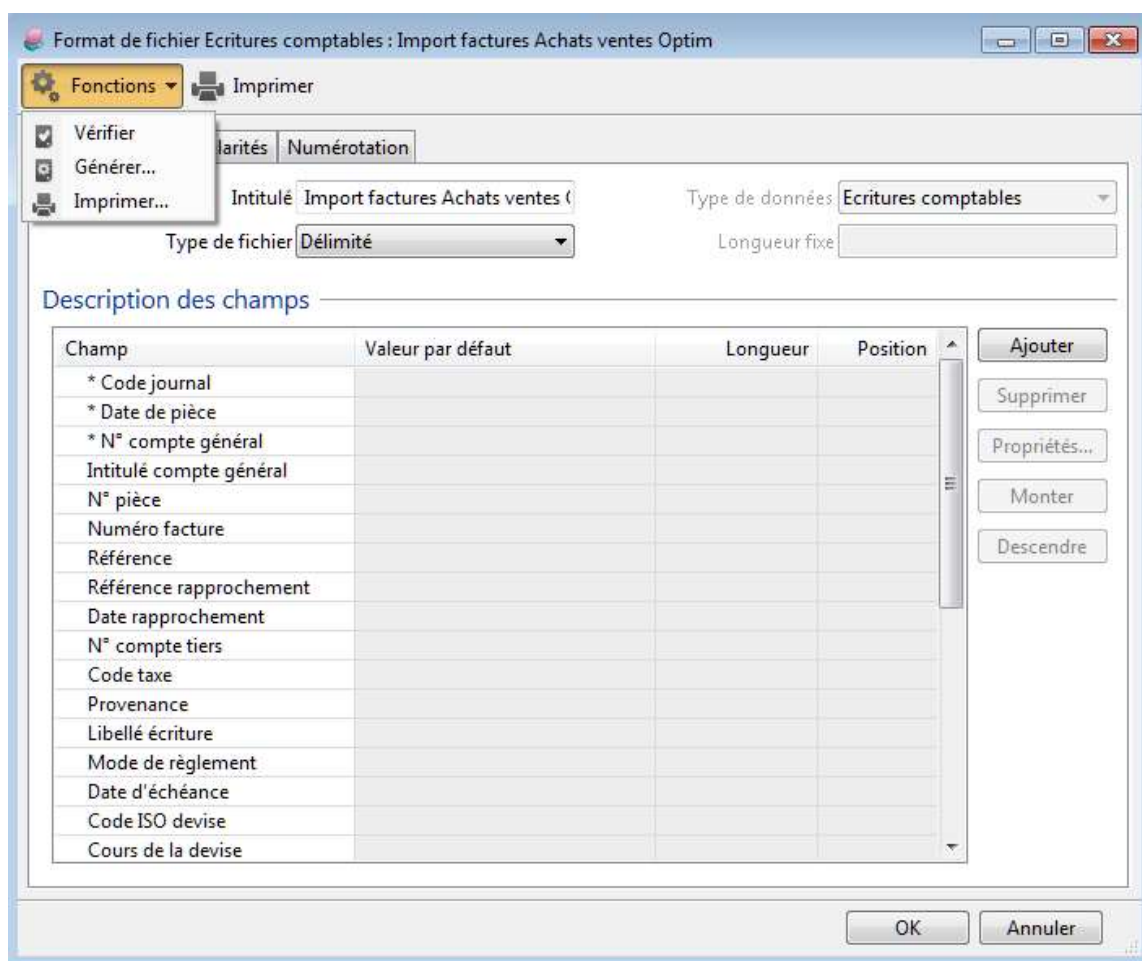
Format de fichier Ecritures comptables : Import factures Achats ventes Optim

Fonctions Imprimer

Vérifier
Générer...
Imprimer...

larités | Numérotation

Intitulé Import factures Achats ventes (

Type de données Ecritures comptables

Type de fichier Délimité

Longueur fixe

Description des champs

| Champ | Valeur par défaut | Longueur | Position |
|---|---|---|---|
| * Code journal | | | |
| * Date de pièce | | | |
| * N° compte général | | | |
| Intitulé compte général | | | |
| N° pièce | | | |
| Numéro facture | | | |
| Référence | | | |
| Référence rapprochement | | | |
| Date rapprochement | | | |
| N° compte tiers | | | |
| Code taxe | | | |
| Provenance | | | |
| Libellé écriture | | | |
| Mode de règlement | | | |
| Date d'échéance | | | |
| Code ISO devise | | | |
| Cours de la devise | | | |

Ajouter
Supprimer
Propriétés...
Monter
Descendre

OK
Annuler